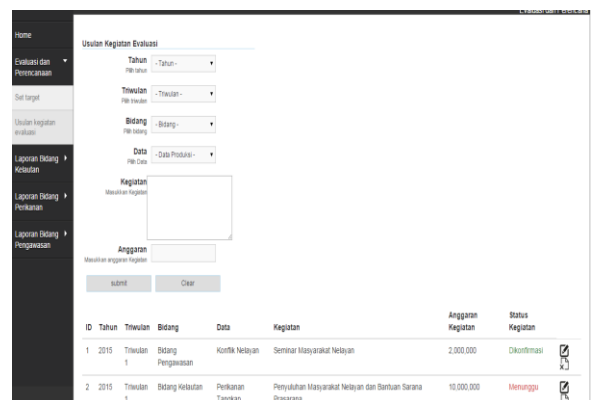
Evaluasi dan Perencanaan

Home

Evaluasi dan Perencanaan

Set target

Usulan kegiatan evaluasi

Laporan Bidang Kelautan

Laporan Bidang Perikanan

Laporan Bidang Pengawasan

Usulan Kegiatan Evaluasi

Tahun
Pilih tahun
- Tahun -

Triwulan
Pilih triwulan
- Triwulan -

Bidang
Pilih bidang
- Bidang -

Data
Pilih Data
- Data Produksi -

Kegiatan
Masukkan Kegiatan

Anggaran
Masukkan anggaran Kegiatan

submit
Clear

| ID | Tahun | Triwulan | Bidang | Data | Kegiatan | Anggaran Kegiatan | Status Kegiatan | |
|---|---|---|---|---|---|---|---|---|
| 1 | 2015 | Triwulan 1 | Bidang Pengawasan | Konflik Nelayan | Seminar Masyarakat Nelayan | 2,000,000 | Dikonfirmasi | |
| 2 | 2015 | Triwulan 1 | Bidang Kelautan | Perikanan Tangkap | Penyuluhan Masyarakat Nelayan dan Bantuan Sarana Prasarana | 10,000,000 | Menunggu | |